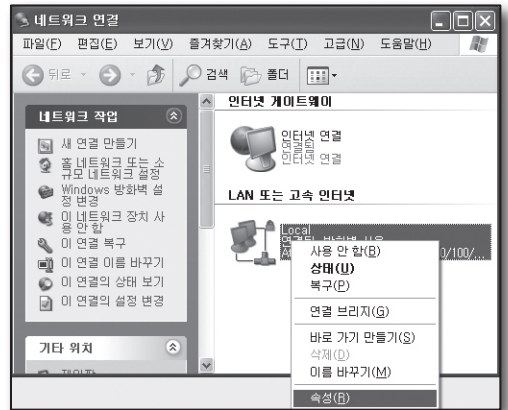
네트워크 연결

파일(F) 편집(E) 보기(V) 즐겨찾기(A) 도구(T) 고급(N) 도움말(H)

뒤로 검색 폴더

네트워크 작업

새 연결 만들기

홈 네트워크 또는 소규모 네트워크 설정

Windows 방화벽 설정 변경

이 네트워크 장치 사용 안 함

이 연결 복구

이 연결 이름 바꾸기

이 연결의 상태 보기

이 연결의 설정 변경

기타 위치

인터넷 게이트웨이

인터넷 연결
연결됨
인터넷 연결

LAN 또는 고속 인터넷

Local
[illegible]
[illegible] 0/100/...

사용 안 함(B)
상태(U)
복구(P)

연결 브리지(G)

바로 가기 만들기(S)
삭제(D)
이름 바꾸기(M)

속성(R)